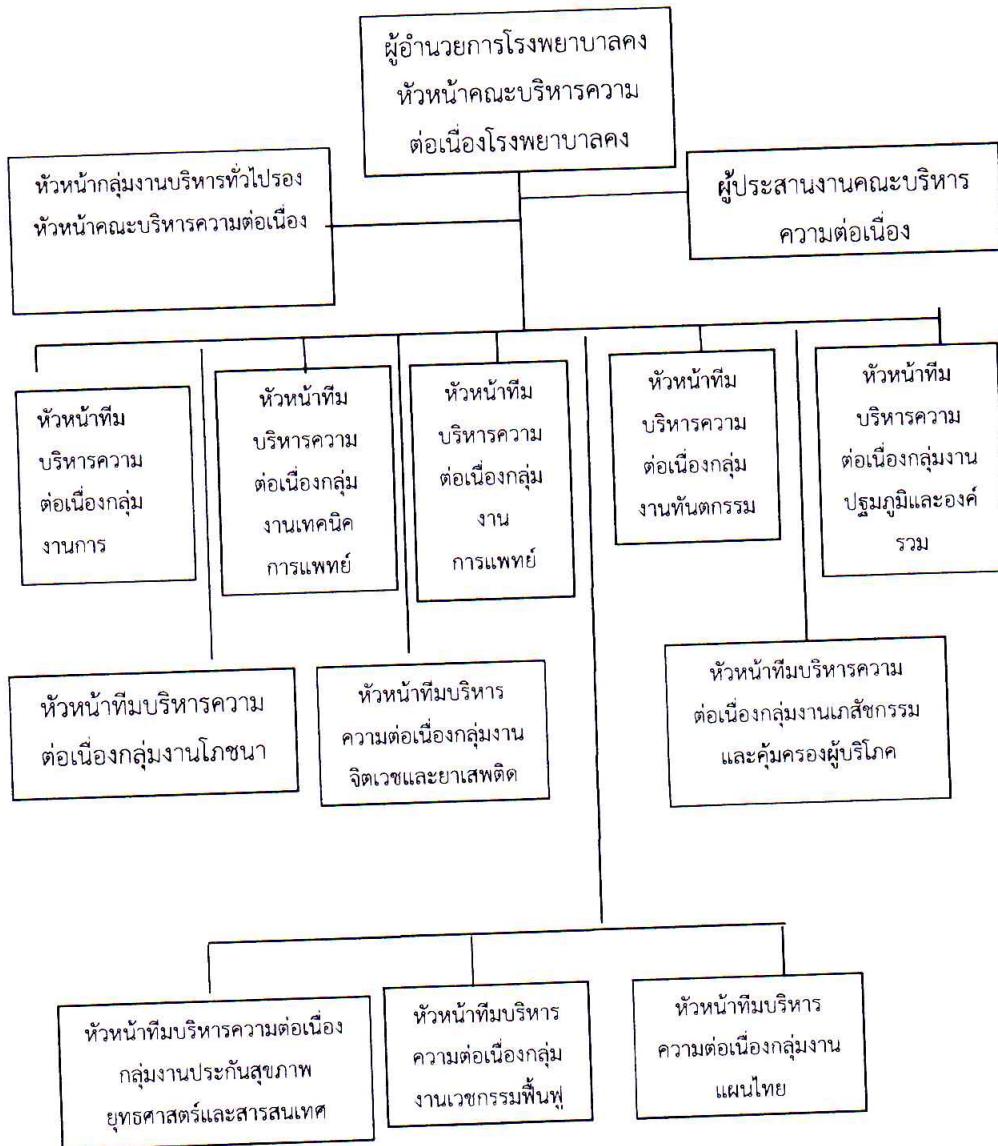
ผู้อำนวยการโรงพยาบาลคง หัวหน้าคณะบริหารความต่อเนื่องโรงพยาบาลคง

หัวหน้ากลุ่มงานบริหารทั่วไปรอง หัวหน้าคณะบริหารความต่อเนื่อง

ผู้ประสานงานคณะบริหารความต่อเนื่อง

หัวหน้าทีม บริหารความ ต่อเนื่องกลุ่ม งานการ

หัวหน้าทีม บริหารความ ต่อเนื่องกลุ่ม งานเทคนิค การแพทย์

หัวหน้าทีม บริหารความ ต่อเนื่องกลุ่ม งาน การแพทย์

หัวหน้าทีม บริหารความ ต่อเนื่องกลุ่ม งานทันตกรรม

หัวหน้าทีม บริหารความ ต่อเนื่องกลุ่มงาน ปฐมภูมิและองค์ รวม

หัวหน้าทีมบริหารความ ต่อเนื่องกลุ่มงานโภชนา

หัวหน้าทีมบริหาร ความต่อเนื่องกลุ่มงาน จิตเวชและยาเสพติด

หัวหน้าทีมบริหารความ ต่อเนื่องกลุ่มงานเภสัชกรรม และคุ้มครองผู้บริโภค

หัวหน้าทีมบริหารความต่อเนื่อง กลุ่มงานประกันสุขภาพ ยุทธศาสตร์และสารสนเทศ

หัวหน้าทีมบริหาร ความต่อเนื่องกลุ่ม งานเวชกรรมฟื้นฟู

หัวหน้าทีมบริหาร ความต่อเนื่องกลุ่มงาน แผนไทย